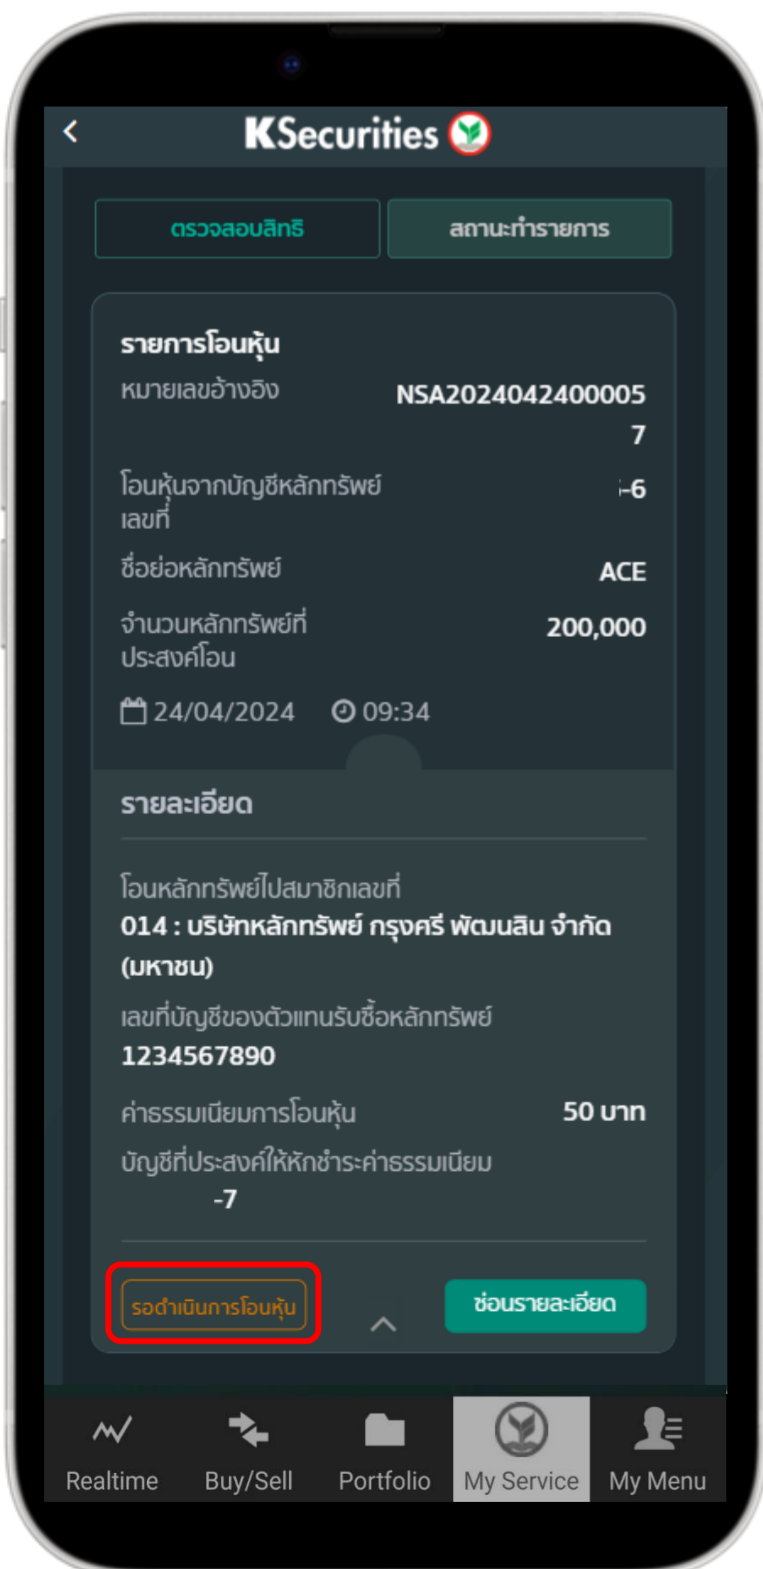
KSecurities

ตรวจสอบสิทธิ | สถานะทำรายการ

รายการโอนหุ้น

หมายเลขอ้างอิง NSA20240424000057

โอนหุ้นจากบัญชีหลักทรัพย์เลขที่ -6

ชื่อย่อหลักทรัพย์ ACE

จำนวนหลักทรัพย์ที่ประสงค์โอน 200,000

24/04/2024 09:34

รายละเอียด

โอนหลักทรัพย์ไปสมาชิกเลขที่
014 : บริษัทหลักทรัพย์ กรุงศรี พัฒนสิน จำกัด (มหาชน)

เลขที่บัญชีของตัวแทนรับซื้อหลักทรัพย์
1234567890

ค่าธรรมเนียมการโอนหุ้น 50 บาท

บัญชีที่ประสงค์ให้หักชำระค่าธรรมเนียม
-7

รอดำเนินการโอนหุ้น

ซ่อนรายละเอียด

Realtime Buy/Sell Portfolio My Service My Menu